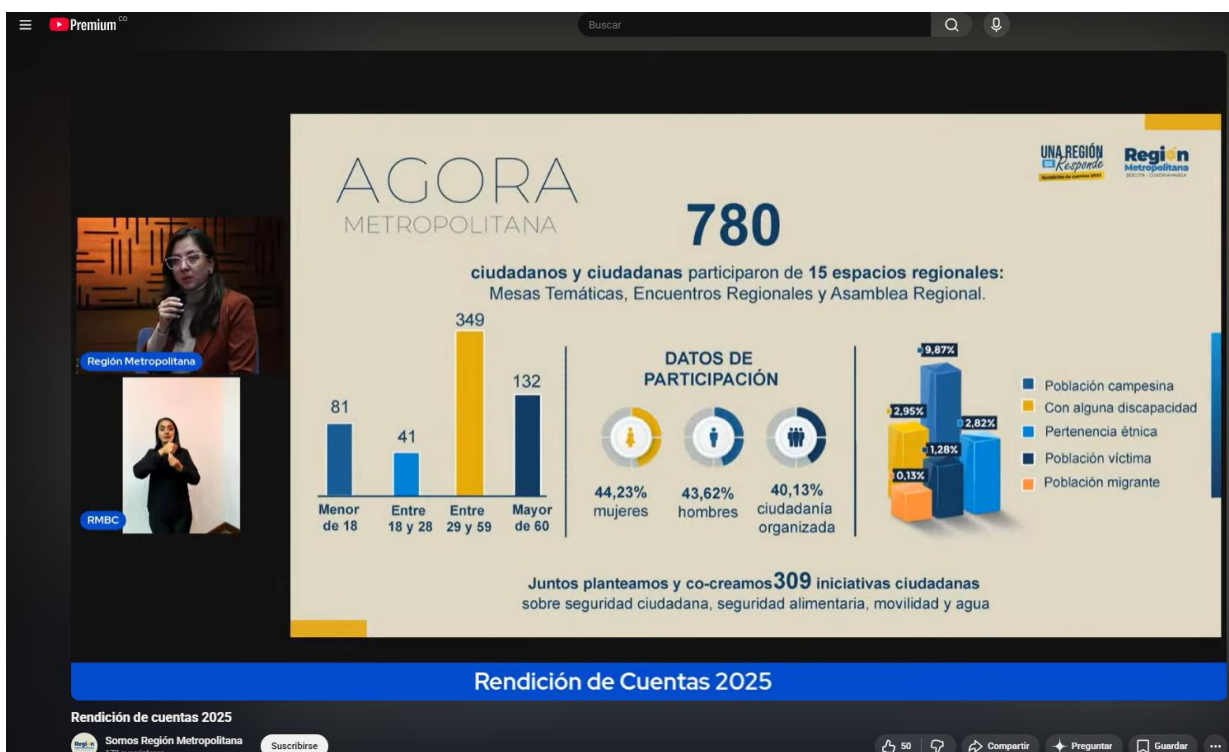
Premium CO

Buscar

AGORA
METROPOLITANA

UNA REGIÓN Responde
Rendición de cuentas 2025

Región Metropolitana
BOGOTÁ - CUNDINAMARCA

780

ciudadanos y ciudadanas participaron de 15 espacios regionales:
Mesas Temáticas, Encuentros Regionales y Asamblea Regional.

| 81 | 41 | 349 | 132 |
|---|---|---|---|
| Menor de 18 | Entre 18 y 28 | Entre 29 y 59 | Mayor de 60 |

DATOS DE PARTICIPACIÓN

44,23% mujeres
43,62% hombres
40,13% ciudadanía organizada

9,87%
2,95%
2,82%
1,28%
0,13%

Población campesina
Con alguna discapacidad
Pertenencia étnica
Población víctima
Población migrante

Juntos planteamos y co-creamos 309 iniciativas ciudadanas
sobre seguridad ciudadana, seguridad alimentaria, movilidad y agua

Región Metropolitana

RMBC

Rendición de Cuentas 2025

Rendición de cuentas 2025

Somos Región Metropolitana

Suscribirse

50

Compartir

Preguntar

Guardar